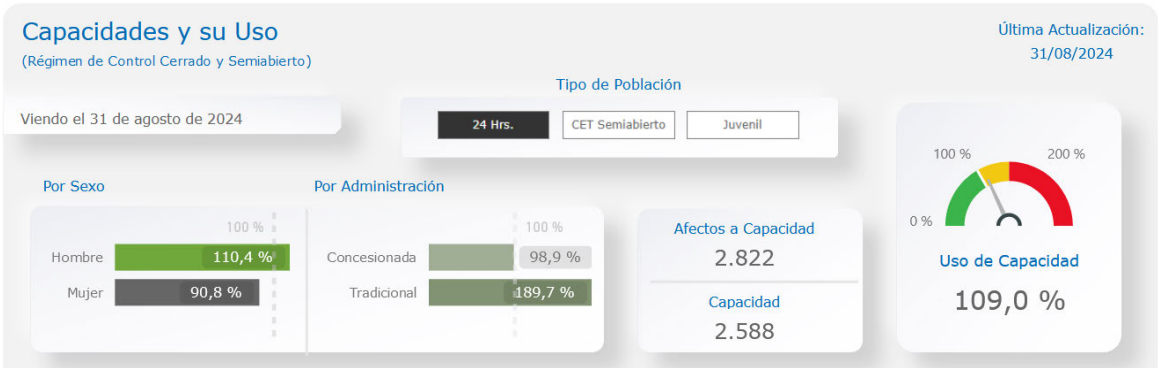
Capacidades y su Uso
(Régimen de Control Cerrado y Semiabierto)

Última Actualización:
31/08/2024

Tipo de Población

Viendo el 31 de agosto de 2024

24 Hrs.
CET Semiabierto
Juvenil

100 %
200 %
0 %

Uso de Capacidad
109,0 %

Por Sexo
100 %
Hombre 110,4 %
Mujer 90,8 %

Por Administración
100 %
Concesionada 98,9 %
Tradicional 189,7 %

Afectos a Capacidad
2.822

Capacidad
2.588